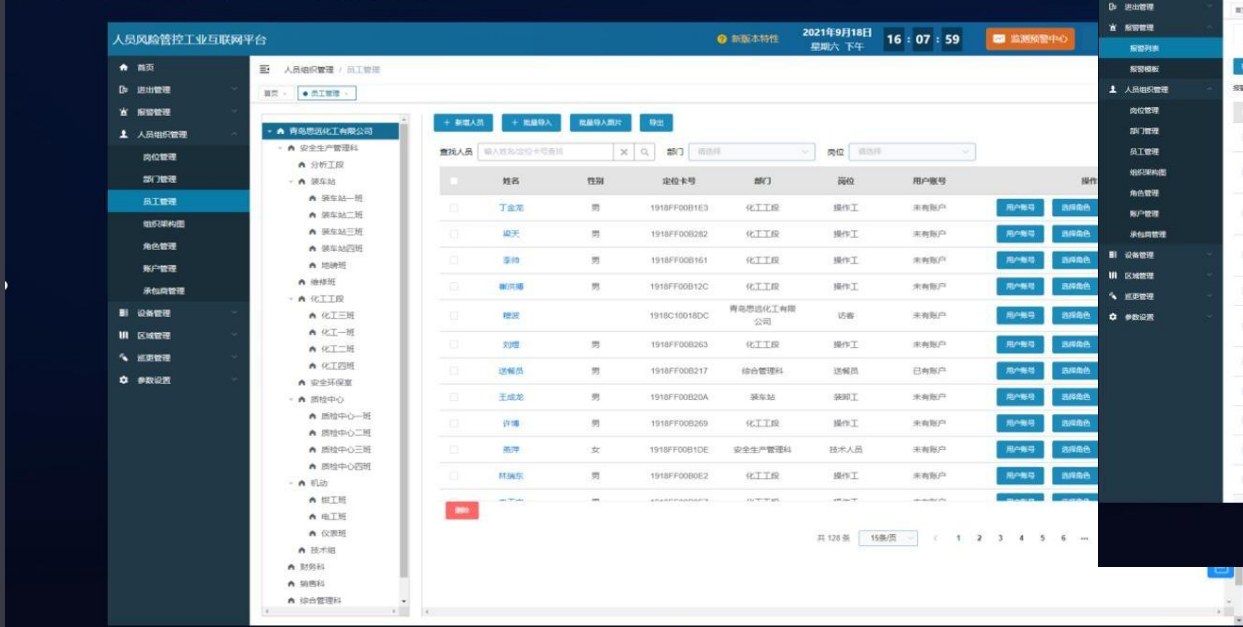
人员风险管控工业互联网平台

新版本特性

2021年9月18日
星期六 下午

16 : 07 : 59

监测预警中心

首页
进出管理
报警管理
人员组织管理
岗位管理
部门管理
员工管理
组织架构图
角色管理
账户管理
承包商管理
设备管理
区域管理
巡更管理
参数设置

人员组织管理 / 员工管理

首页 × ● 员工管理 ×

青岛恩迈化工有限公司
安全生产管理科
分析工段
装车站
装车站一班
装车站二班
装车站三班
装车站四班
地磅班
维修班
化工工段
化工三班
化工一班
化工二班
化工四班
安全环保室
质检中心
质检中心一班
质检中心二班
质检中心三班
质检中心四班
机动
钳工班
电工班
仪表班
技术班
财务科
销售科
综合管理科

+ 新增人员 + 批量导入 批量导入照片 导出

查找人员 输入姓名/定位卡号查找 部门 请选择 岗位 请选择

| | 姓名 | 性别 | 定位卡号 | 部门 | 岗位 | 用户帐号 | 操作 |
|---|---|---|---|---|---|---|---|
| | 丁金龙 | 男 | 1918FF00B1E3 | 化工工段 | 操作工 | 未有账户 | 用户帐号 选择角色 |
| | 梁天 | 男 | 1918FF00B282 | 化工工段 | 操作工 | 未有账户 | 用户帐号 选择角色 |
| | 李帅 | 男 | 1918FF00B161 | 化工工段 | 操作工 | 未有账户 | 用户帐号 选择角色 |
| | 谢洪瑞 | 男 | 1918FF00B12C | 化工工段 | 操作工 | 未有账户 | 用户帐号 选择角色 |
| | 睦淀 | | 1918C10018DC | 青岛恩迈化工有限公司 | 访客 | 未有账户 | 用户帐号 选择角色 |
| | 刘理 | 男 | 1918FF00B263 | 化工工段 | 操作工 | 未有账户 | 用户帐号 选择角色 |
| | 送餐员 | 男 | 1918FF00B217 | 综合管理科 | 送餐员 | 已有账户 | 用户帐号 选择角色 |
| | 王成龙 | 男 | 1918FF00B20A | 装车站 | 装卸工 | 未有账户 | 用户帐号 选择角色 |
| | 许博 | 男 | 1918FF00B269 | 化工工段 | 操作工 | 未有账户 | 用户帐号 选择角色 |
| | 南萍 | 女 | 1918FF00B1DE | 安全生产管理科 | 技术人员 | 未有账户 | 用户帐号 选择角色 |
| | 林瑞东 | 男 | 1918FF00B0E2 | 化工工段 | 操作工 | 未有账户 | 用户帐号 选择角色 |

删除

共 128 条 15条/页 1 2 3 4 5 6 ...

进出管理
报警管理
报警列表
报警模板
人员组织管理
岗位管理
部门管理
员工管理
组织架构图
角色管理
账户管理
承包商管理
设备管理
区域管理
巡更管理
参数设置